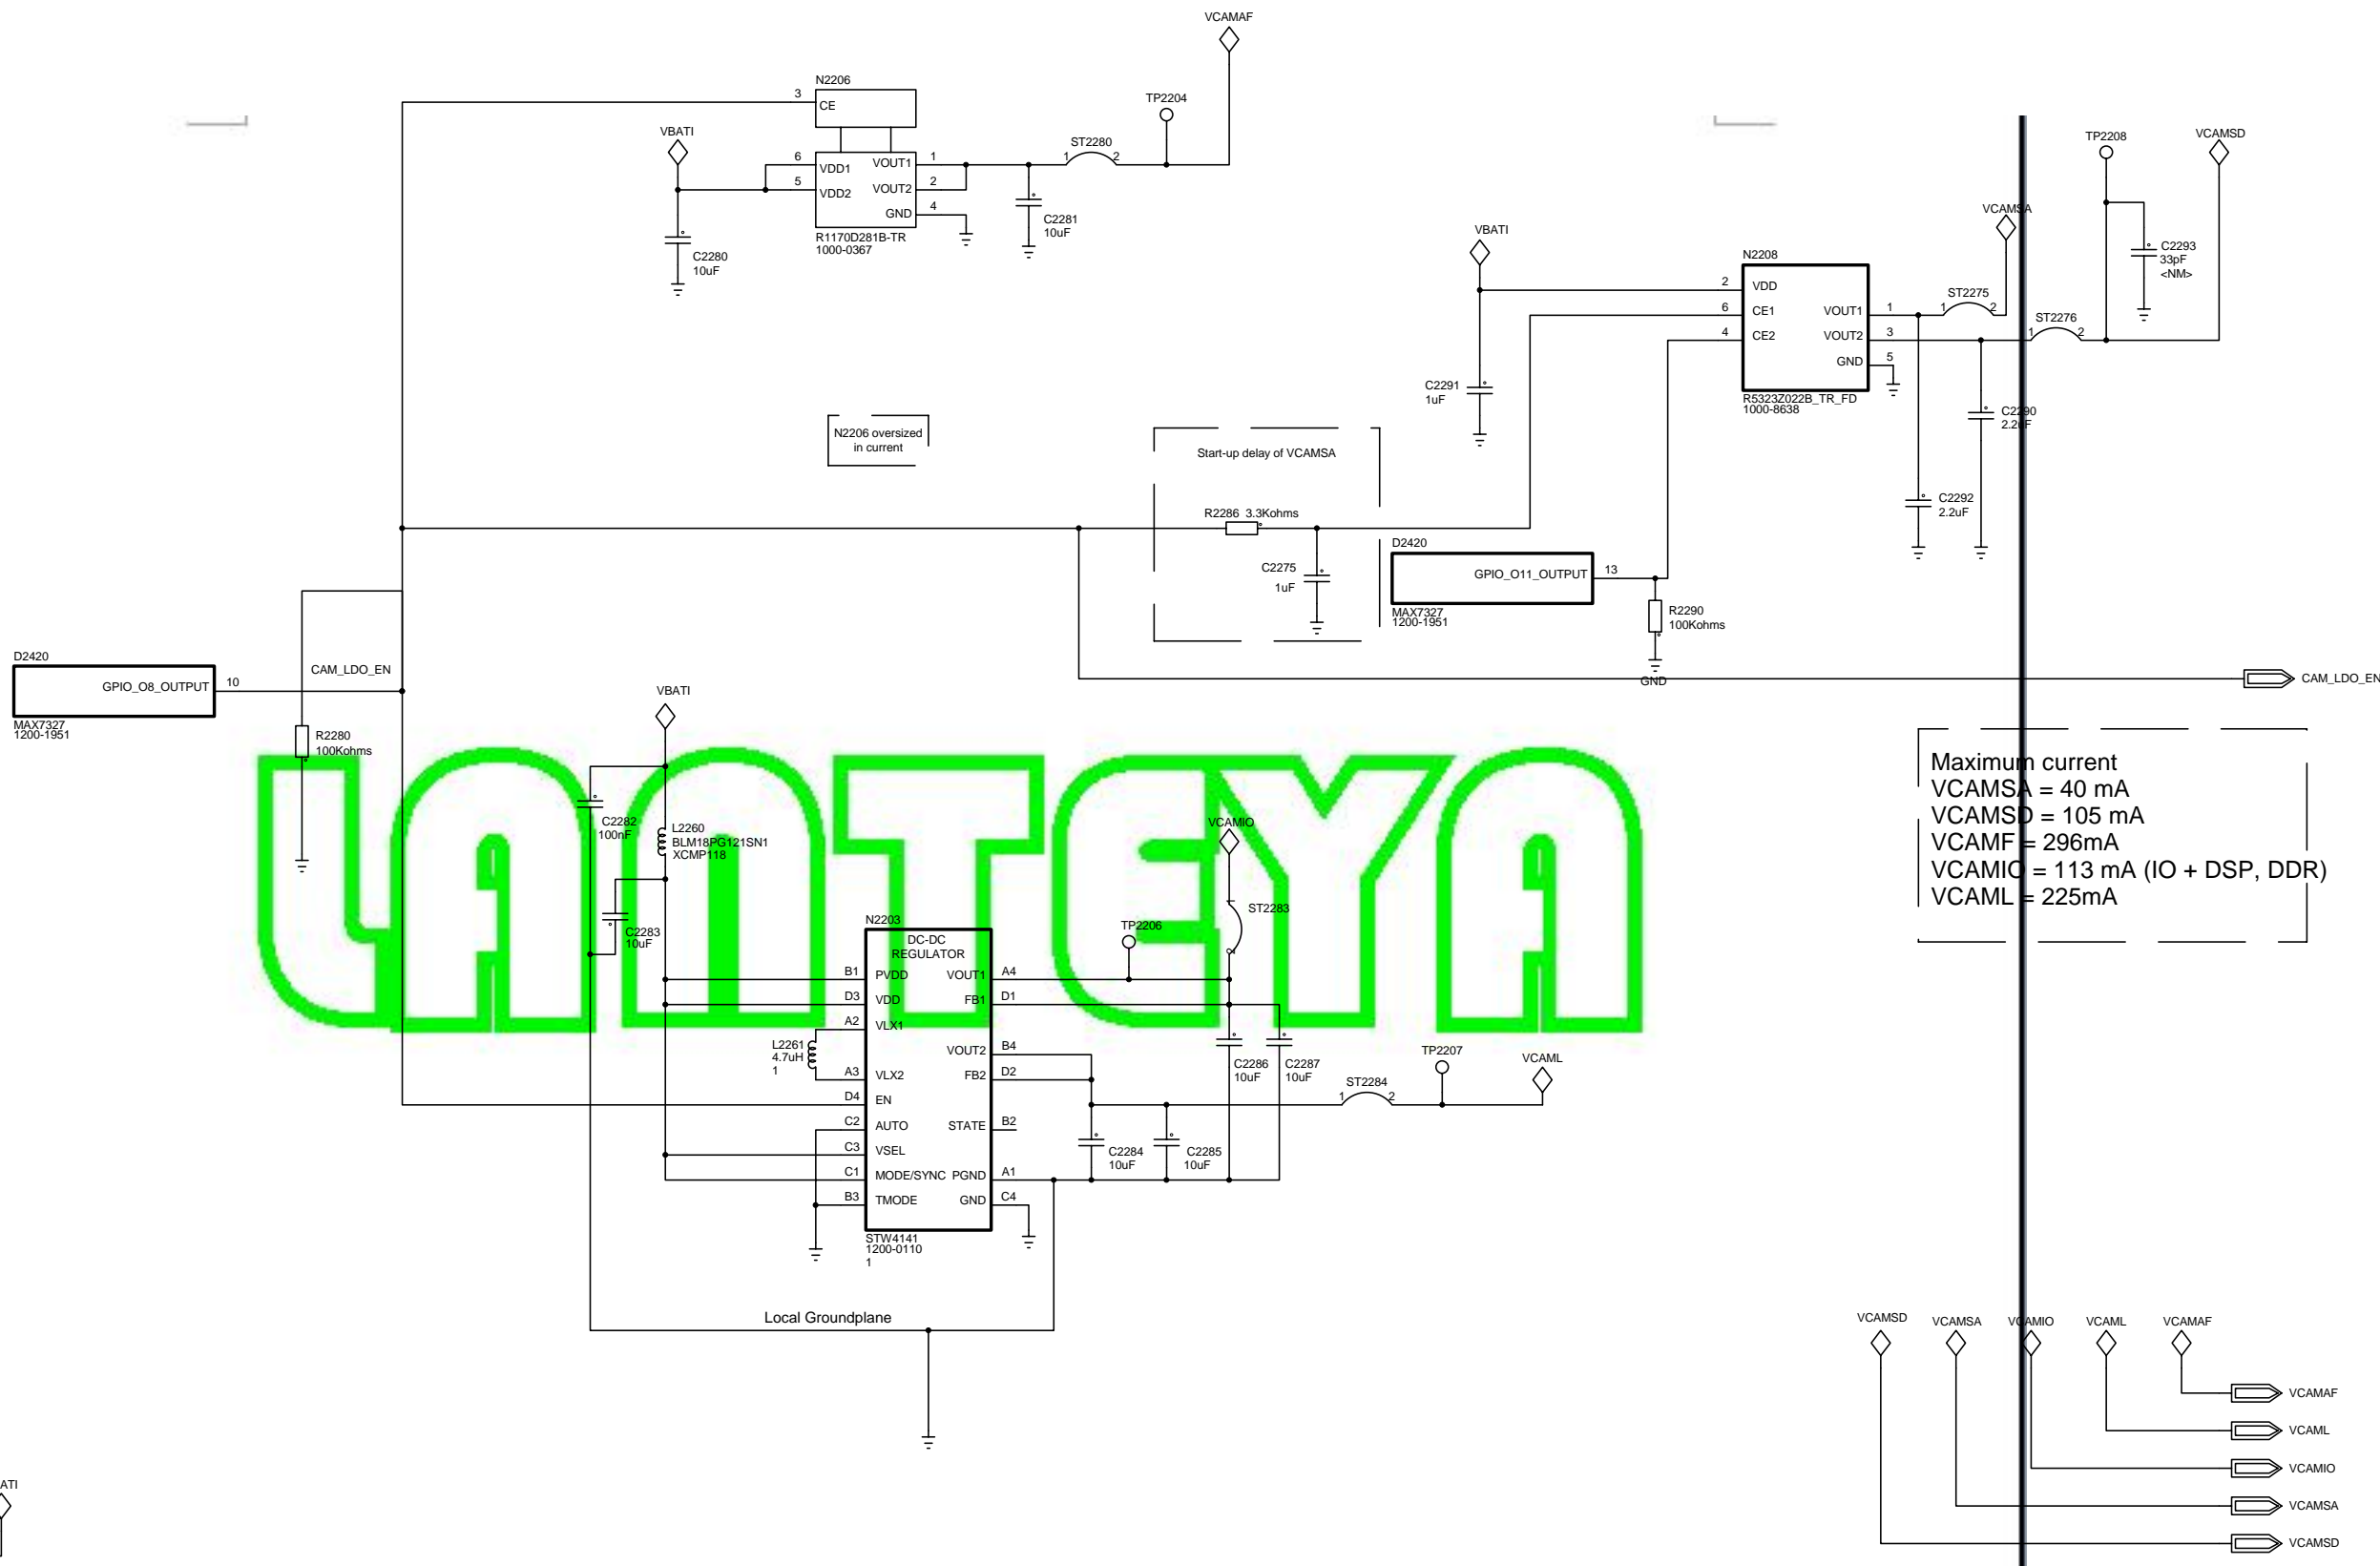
VCAMAF
N2206
3 CE
TP2204
VBATI
6 VDD1 VOUT1 1
5 VDD2 VOUT2 2
GND 4
ST2280
1 2
C2281
10uF
C2280
10uF
R1170D281B-TR
1000-0367

TP2208
VCAMSD
VCAMSA
C2293
33pF
<NM>
VBATI
N2208
2 VDD
6 CE1 VOUT1 1
4 CE2 VOUT2 3
GND 5
ST2275
1 2
ST2276
1 2
C2291
1uF
R5323Z022B_TR_FD
1000-8638
C2290
2.2uF
C2292
2.2uF

N2206 oversized
in current

Start-up delay of VCAMSA
R2286 3.3Kohms
C2275
1uF
D2420
GPIO_O11_OUTPUT 13
MAX7327
1200-1951
R2290
100Kohms
GND
CAM_LDO_EN

D2420
GPIO_O8_OUTPUT 10
MAX7327
1200-1951
CAM_LDO_EN
R2280
100Kohms

Maximum current
VCAMSA = 40 mA
VCAMSD = 105 mA
VCAMF = 296mA
VCAMIO = 113 mA (IO + DSP, DDR)
VCAML = 225mA

VBATI
C2282
100nF
L2260
BLM18PG121SN1
XCMP118
C2283
10uF
VCAMIO
ST2283
TP2206
N2203
DC-DC
REGULATOR
B1 PVDD VOUT1 A4
D3 VDD FB1 D1
A2 VLX1
L2261
4.7uH
1
VOUT2 B4
A3 VLX2 FB2 D2
D4 EN
C2 AUTO STATE B2
C3 VSEL
C1 MODE/SYNC PGND A1
B3 TMODE GND C4
STW4141
1200-0110
1
C2286
10uF
C2287
10uF
TP2207
VCAML
ST2284
1 2
C2284
10uF
C2285
10uF
Local Groundplane

LANTEYA

VCAMSD
VCAMSA
VCAMIO
VCAML
VCAMAF
VCAMAF
VCAML
VCAMIO
VCAMSA
VCAMSD
ATI